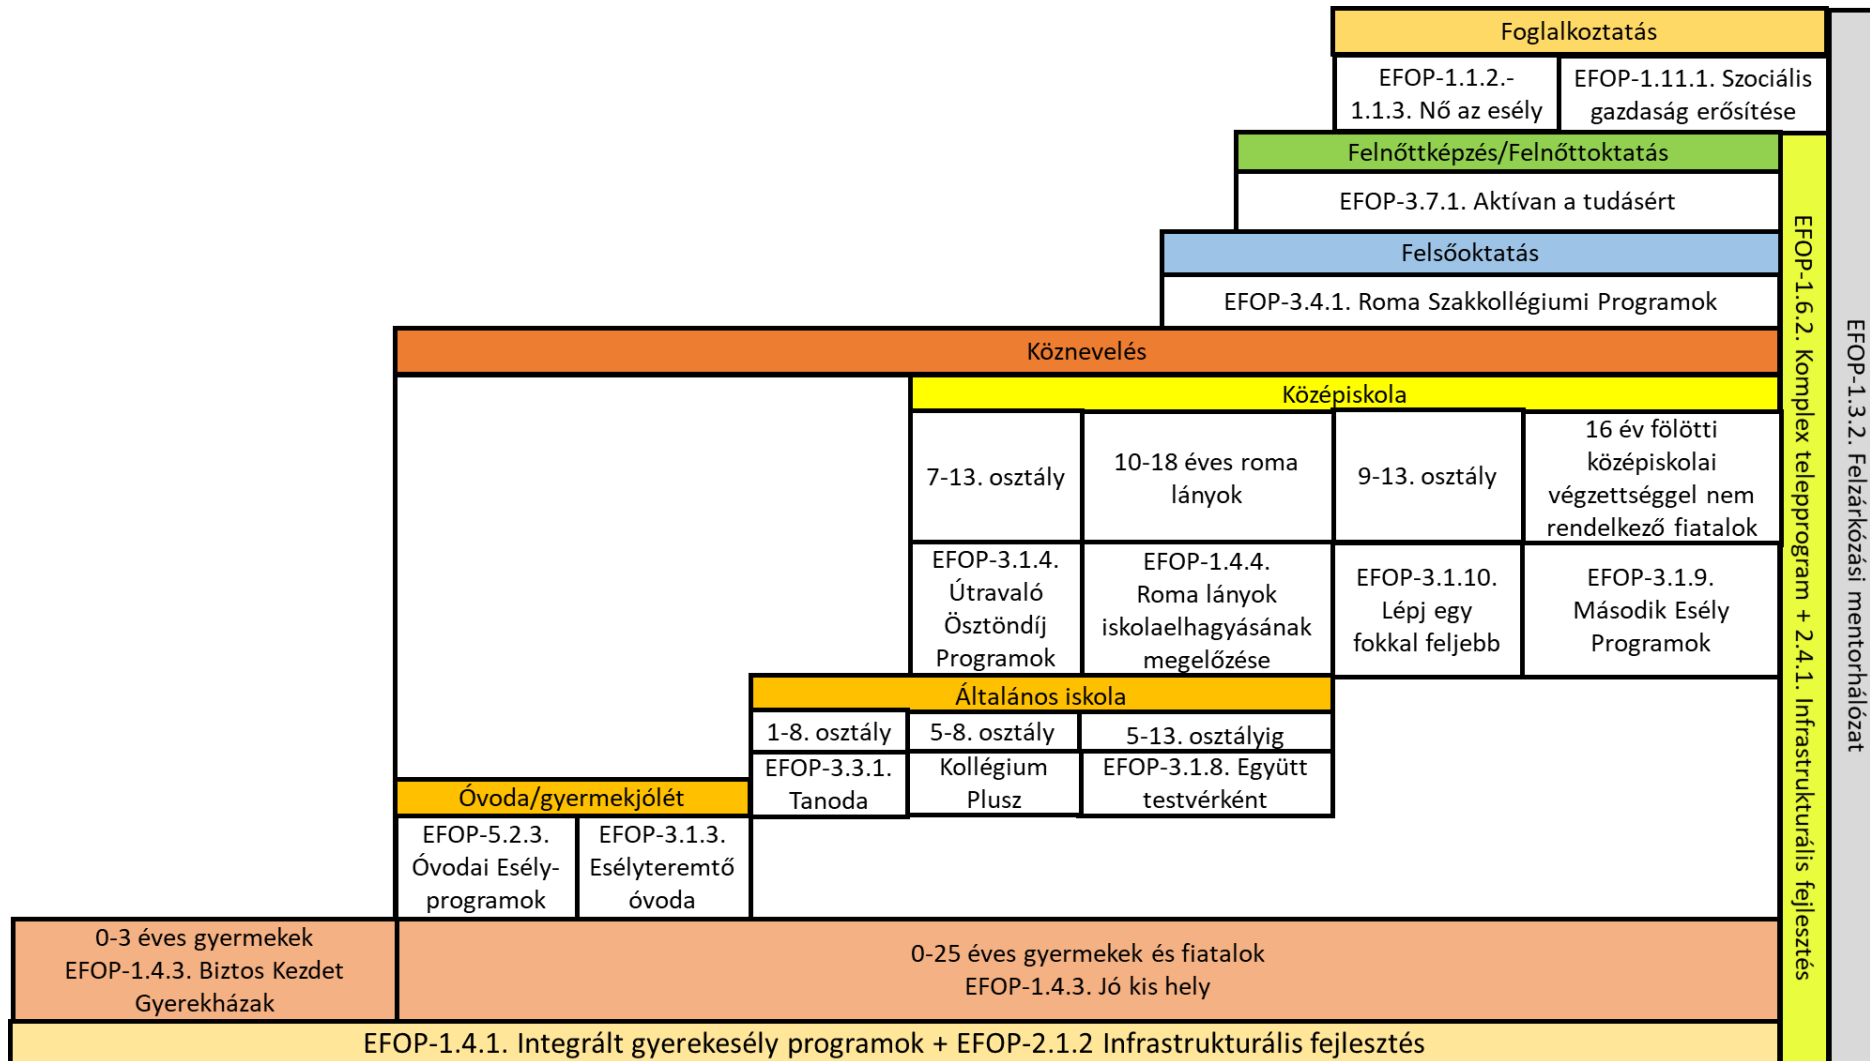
Foglalkoztatás

EFOP-1.1.2.-1.1.3. Nő az esély

EFOP-1.11.1. Szociális gazdaság erősítése

Felnőttképzés/Felnőttoktatás

EFOP-3.7.1. Aktívan a tudásért

Felsőoktatás

EFOP-3.4.1. Roma Szakkollégiumi Programok

Köznevelés

Középiskola

7-13. osztály

10-18 éves roma lányok

9-13. osztály

16 év fölötti középiskolai végzettséggel nem rendelkező fiatalok

EFOP-3.1.4. Útravaló Ösztöndíj Programok

EFOP-1.4.4. Roma lányok iskolaelhagyásának megelőzése

EFOP-3.1.10. Lépj egy fokkal feljebb

EFOP-3.1.9. Második Esély Programok

Általános iskola

1-8. osztály

5-8. osztály

5-13. osztályig

EFOP-3.3.1. Tanoda

Kollégium Plusz

EFOP-3.1.8. Együtt testvérként

Óvoda/gyermekjólét

EFOP-5.2.3. Óvodai Esély-programok

EFOP-3.1.3. Esélyteremtő óvoda

0-3 éves gyermekek EFOP-1.4.3. Biztos Kezdet Gyerekházak

0-25 éves gyermekek és fiatalok EFOP-1.4.3. Jó kis hely

EFOP-1.4.1. Integrált gyerekesély programok + EFOP-2.1.2 Infrastrukturális fejlesztés

EFOP-1.6.2. Komplex telepprogram + 2.4.1. Infrastrukturális fejlesztés

EFOP-1.3.2. Felzárkózási mentorhálózat